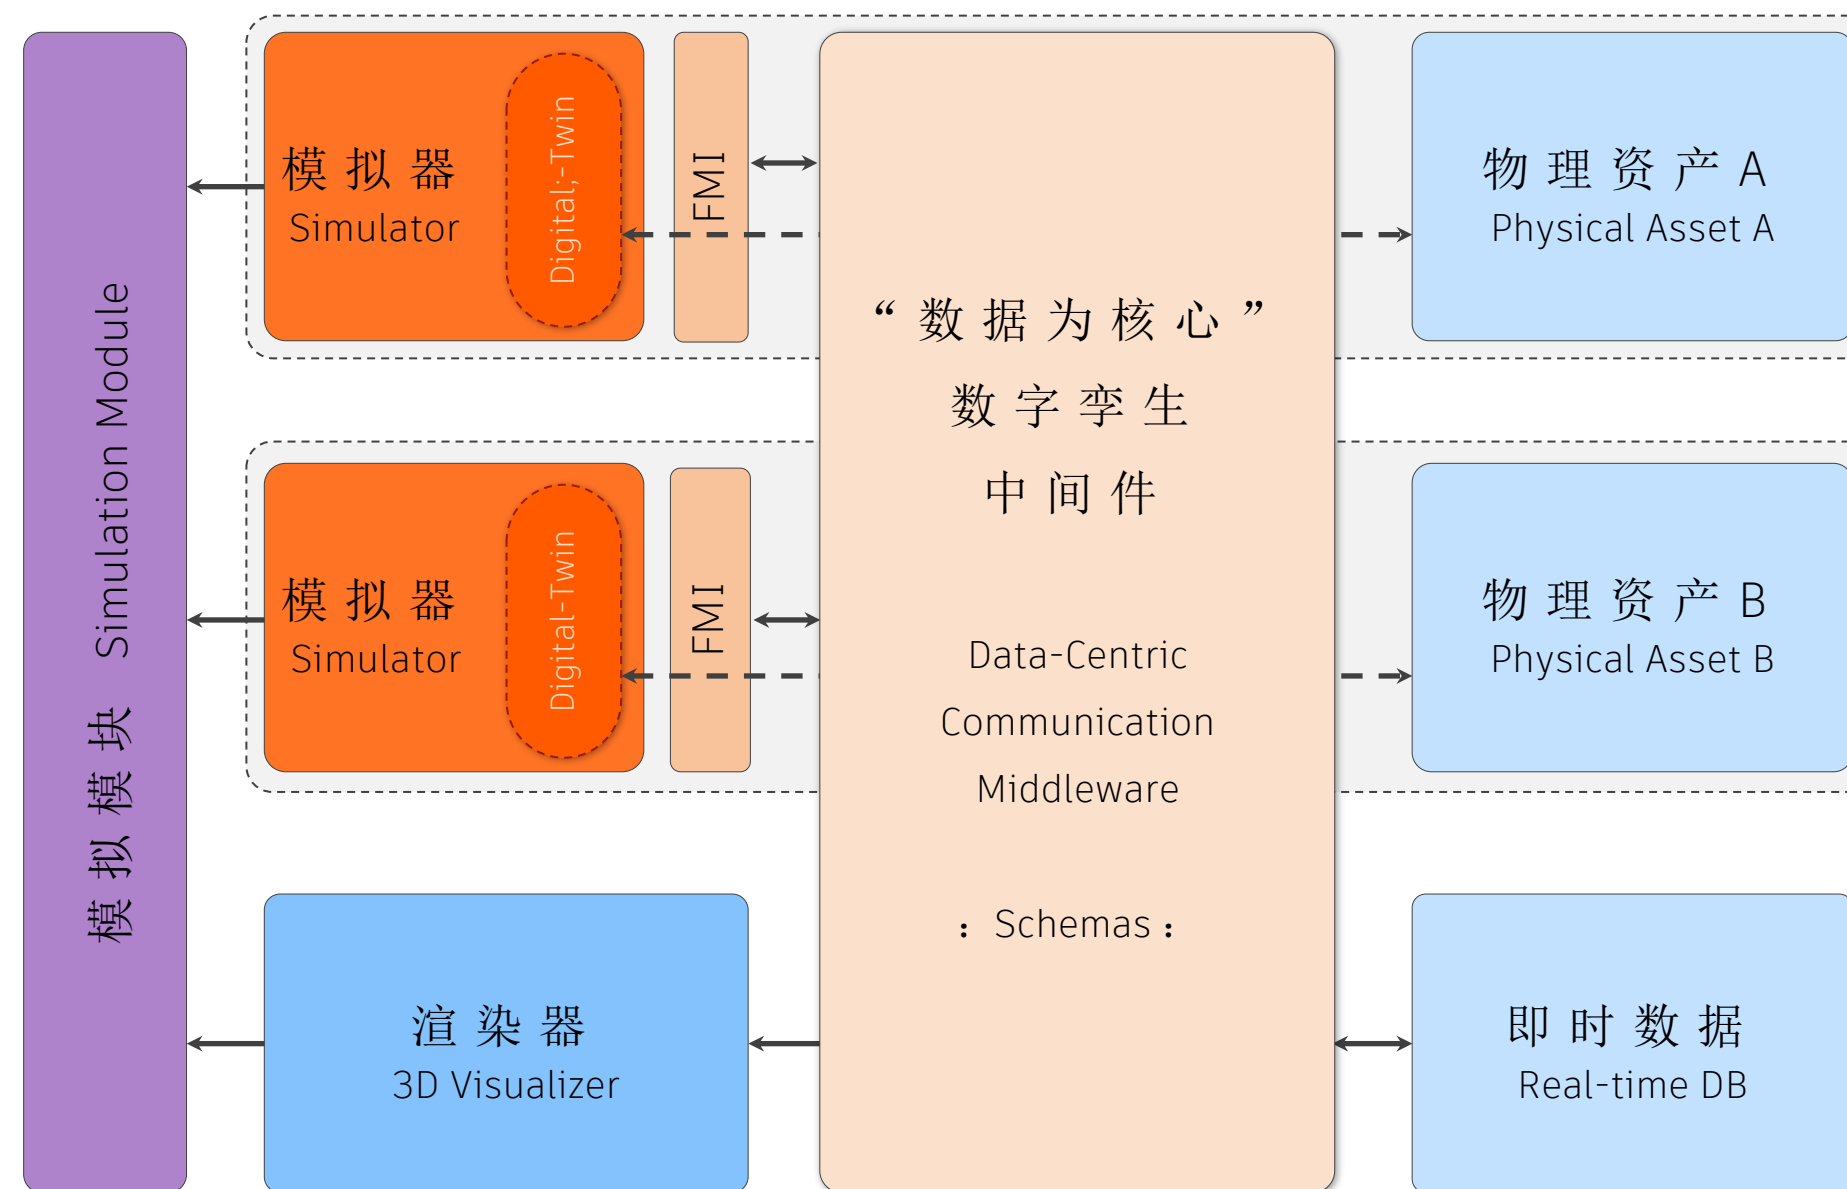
模拟模块 Simulation Module

模拟器
Simulator

Digital;-Twin

FMI

“数据为核心”
数字孪生
中间件

Data-Centric
Communication
Middleware

: Schemas :

物理资产 A
Physical Asset A

模拟器
Simulator

Digital-Twin

FMI

物理资产 B
Physical Asset B

渲染器
3D Visualizer

即时数据
Real-time DB